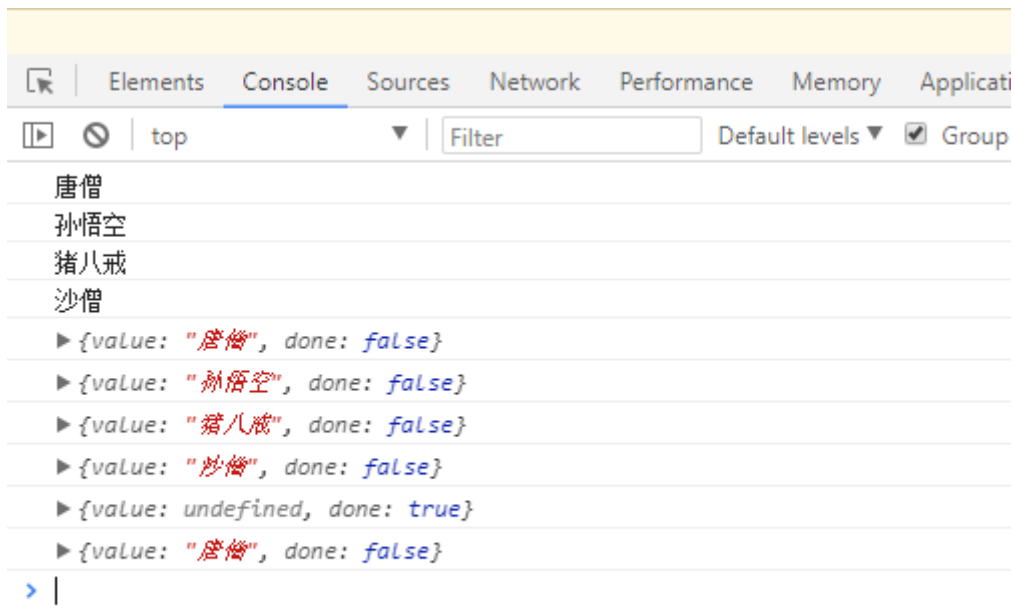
Elements Console Sources Network Performance Memory Applicati

top ▼ Filter Default levels ▼ Group

唐僧
孙悟空
猪八戒
沙僧
▶ {value: "唐僧", done: false}
▶ {value: "孙悟空", done: false}
▶ {value: "猪八戒", done: false}
▶ {value: "沙僧", done: false}
▶ {value: undefined, done: true}
▶ {value: "唐僧", done: false}
>